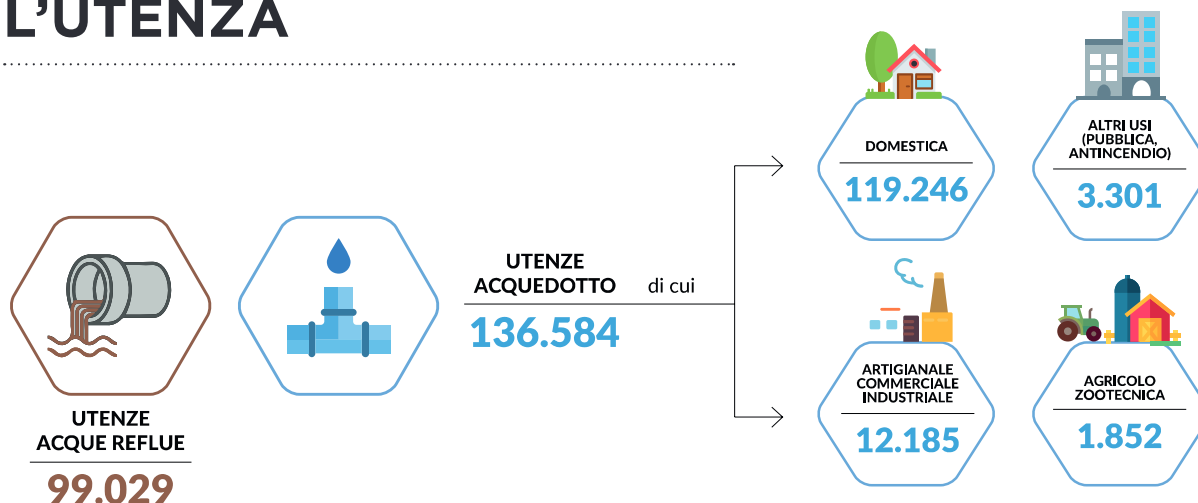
L'UTENZA

UTENZE ACQUE REFLUE
99.029

UTENZE ACQUEDOTTO di cui
136.584

DOMESTICA
119.246

ALTRI USI (PUBBLICA, ANTINCENDIO)
3.301

ARTIGIANALE COMMERCIALE INDUSTRIALE
12.185

AGRICOLO ZOOTECNICA
1.852